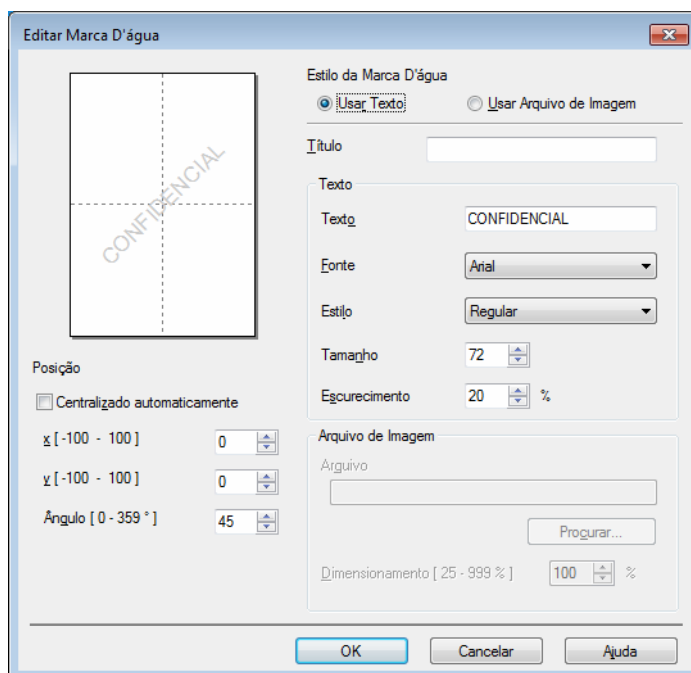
Editar Marca D'água

CONFIDENCIAL

Estilo da Marca D'água

Usar Texto

Usar Arquivo de Imagem

Título

Texto

Texto CONFIDENCIAL

Fonte Arial

Estilo Regular

Tamanho 72

Escurecimento 20 %

Posição

Centralizado automaticamente

x [ -100 - 100 ] 0

y [ -100 - 100 ] 0

Ângulo [ 0 - 359 ° ] 45

Arquivo de Imagem

Arquivo

Procurar...

Dimensionamento [ 25 - 999 % ] 100 %

OK

Cancelar

Ajuda